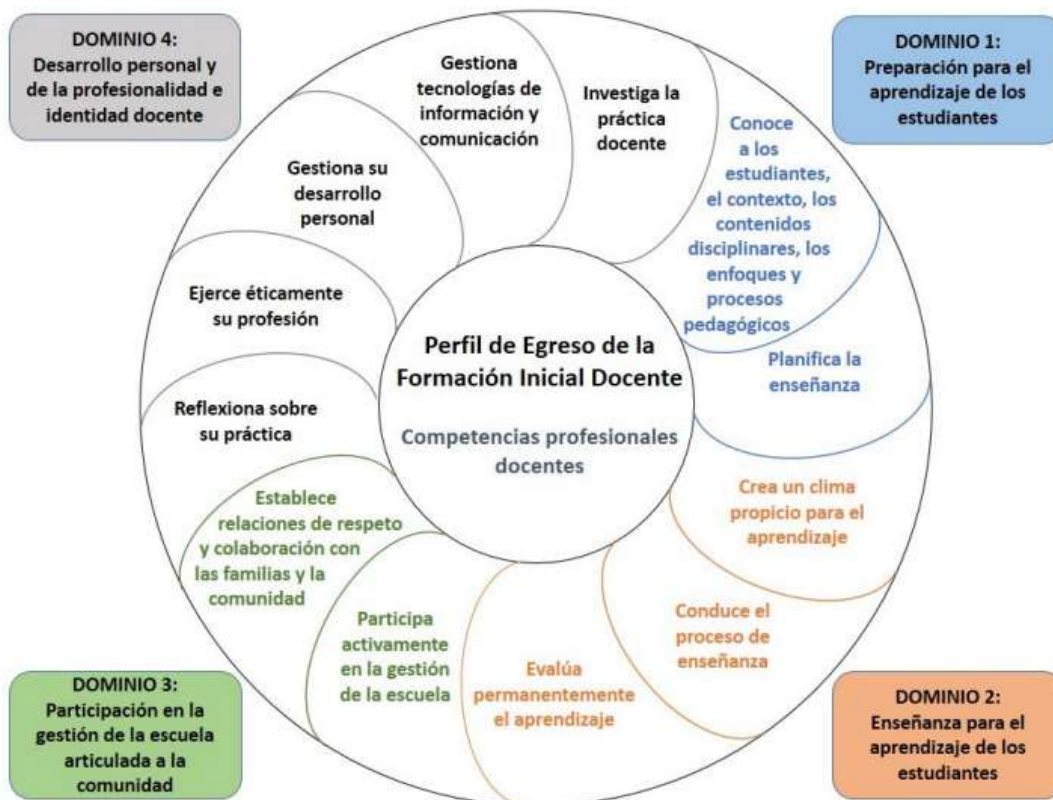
DOMINIO 4:
Desarrollo personal y de la profesionalidad e identidad docente

DOMINIO 1:
Preparación para el aprendizaje de los estudiantes

Gestiona tecnologías de información y comunicación

Investiga la práctica docente

Gestiona su desarrollo personal

Conoce a los estudiantes, el contexto, los contenidos disciplinares, los enfoques y procesos pedagógicos

Ejerce éticamente su profesión

Perfil de Egreso de la Formación Inicial Docente

Competencias profesionales docentes

Planifica la enseñanza

Reflexiona sobre su práctica

Establece relaciones de respeto y colaboración con las familias y la comunidad

Crea un clima propicio para el aprendizaje

Participa activamente en la gestión de la escuela

Conduce el proceso de enseñanza

Evalúa permanentemente el aprendizaje

DOMINIO 3:
Participación en la gestión de la escuela articulada a la comunidad

DOMINIO 2:
Enseñanza para el aprendizaje de los estudiantes